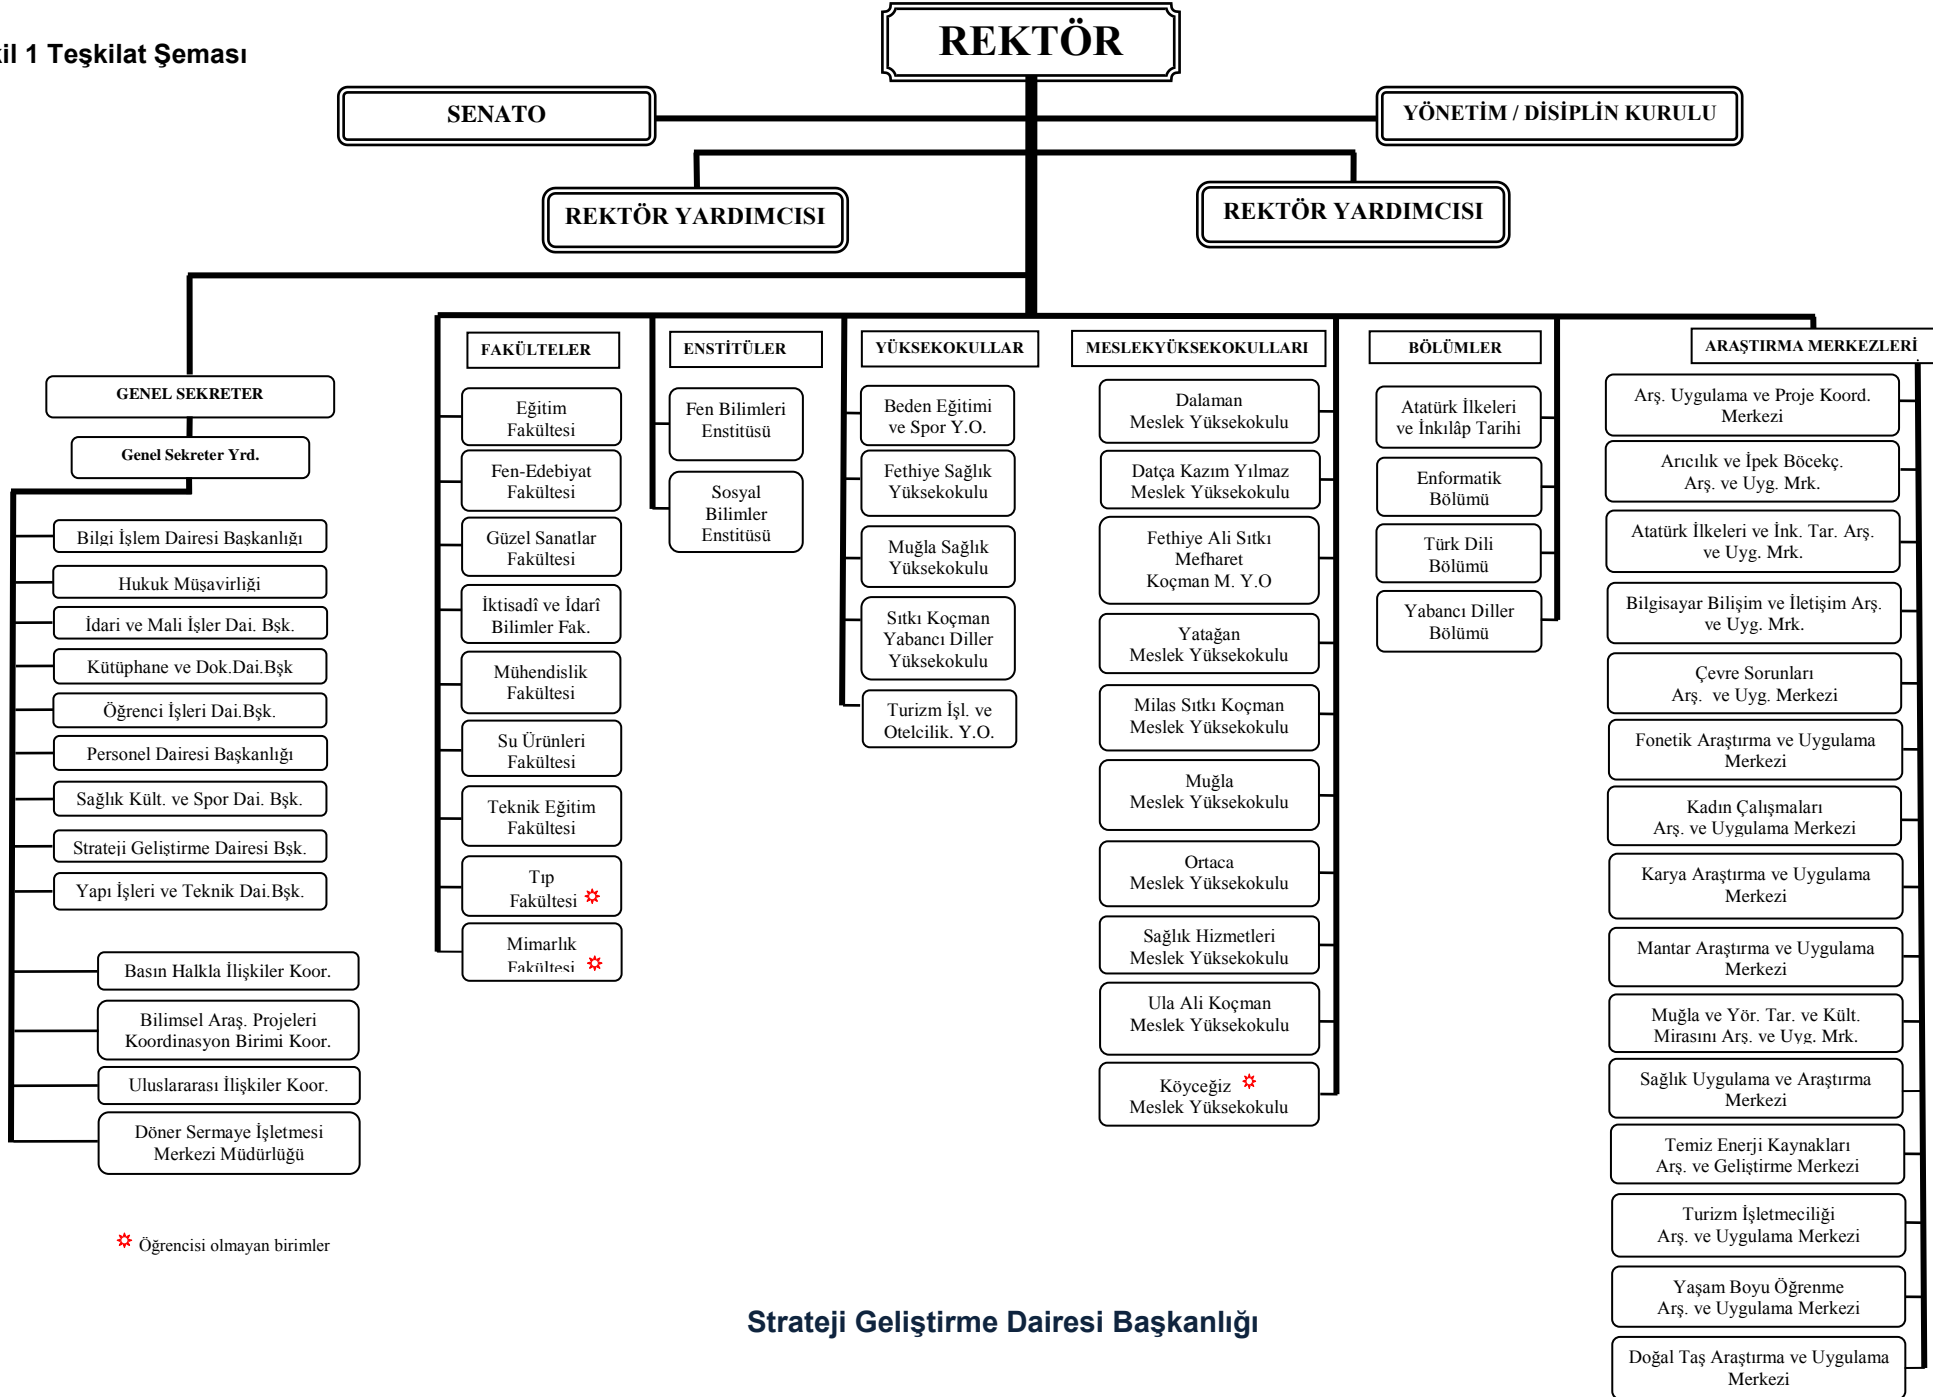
il 1 Teşkilat Şeması

REKTÖR

SENATO

YÖNETİM / DİSİPLİN KURULU

REKTÖR YARDIMCISI

REKTÖR YARDIMCISI

GENEL SEKRETER

Genel Sekreter Yrd.

Bilgi İşlem Dairesi Başkanlığı

Hukuk Müşavirliği

İdari ve Mali İşler Dai. Bşk.

Kütüphane ve Dok.Dai.Bşk

Öğrenci İşleri Dai.Bşk.

Personel Dairesi Başkanlığı

Sağlık Kült. ve Spor Dai. Bşk.

Strateji Geliştirme Dairesi Bşk.

Yapı İşleri ve Teknik Dai.Bşk.

Basın Halkla İlişkiler Koor.

Bilimsel Araş. Projeleri Koordinasyon Birimi Koor.

Uluslararası İlişkiler Koor.

Döner Sermaye İşletmesi Merkezi Müdürlüğü

FAKÜLTELER

Eğitim Fakültesi

Fen-Edebiyat Fakültesi

Güzel Sanatlar Fakültesi

İktisadî ve İdarî Bilimler Fak.

Mühendislik Fakültesi

Su Ürünleri Fakültesi

Teknik Eğitim Fakültesi

Tıp Fakültesi

Mimarlık Fakültesi

ENSTİTÜLER

Fen Bilimleri Enstitüsü

Sosyal Bilimler Enstitüsü

YÜKSEKOKULLAR

Beden Eğitimi ve Spor Y.O.

Fethiye Sağlık Yüksekokulu

Muğla Sağlık Yüksekokulu

Sıtkı Koçman Yabancı Diller Yüksekokulu

Turizm İşl. ve Otelcilik. Y.O.

MESLEKYÜKSEKOKULLARI

Dalaman Meslek Yüksekokulu

Datça Kazım Yılmaz Meslek Yüksekokulu

Fethiye Ali Sıtkı Mefharet Koçman M. Y.O

Yatağan Meslek Yüksekokulu

Milas Sıtkı Koçman Meslek Yüksekokulu

Muğla Meslek Yüksekokulu

Ortaca Meslek Yüksekokulu

Sağlık Hizmetleri Meslek Yüksekokulu

Ula Ali Koçman Meslek Yüksekokulu

Köyceğiz Meslek Yüksekokulu

BÖLÜMLER

Atatürk İlkeleri ve İnkılâp Tarihi

Enformatik Bölümü

Türk Dili Bölümü

Yabancı Diller Bölümü

ARAŞTIRMA MERKEZLERİ

Arş. Uygulama ve Proje Koord. Merkezi

Arıcılık ve İpek Böcekç. Arş. ve Uyg. Mrk.

Atatürk İlkeleri ve İnk. Tar. Arş. ve Uyg. Mrk.

Bilgisayar Bilişim ve İletişim Arş. ve Uyg. Mrk.

Çevre Sorunları Arş. ve Uyg. Merkezi

Fonetik Araştırma ve Uygulama Merkezi

Kadın Çalışmaları Arş. ve Uygulama Merkezi

Karya Araştırma ve Uygulama Merkezi

Mantar Araştırma ve Uygulama Merkezi

Muğla ve Yör. Tar. ve Kült. Mirasını Arş. ve Uyg. Mrk.

Sağlık Uygulama ve Araştırma Merkezi

Temiz Enerji Kaynakları Arş. ve Geliştirme Merkezi

Turizm İşletmeciliği Arş. ve Uygulama Merkezi

Yaşam Boyu Öğrenme Arş. ve Uygulama Merkezi

Doğal Taş Araştırma ve Uygulama Merkezi

Öğrencisi olmayan birimler

Strateji Geliştirme Dairesi Başkanlığı